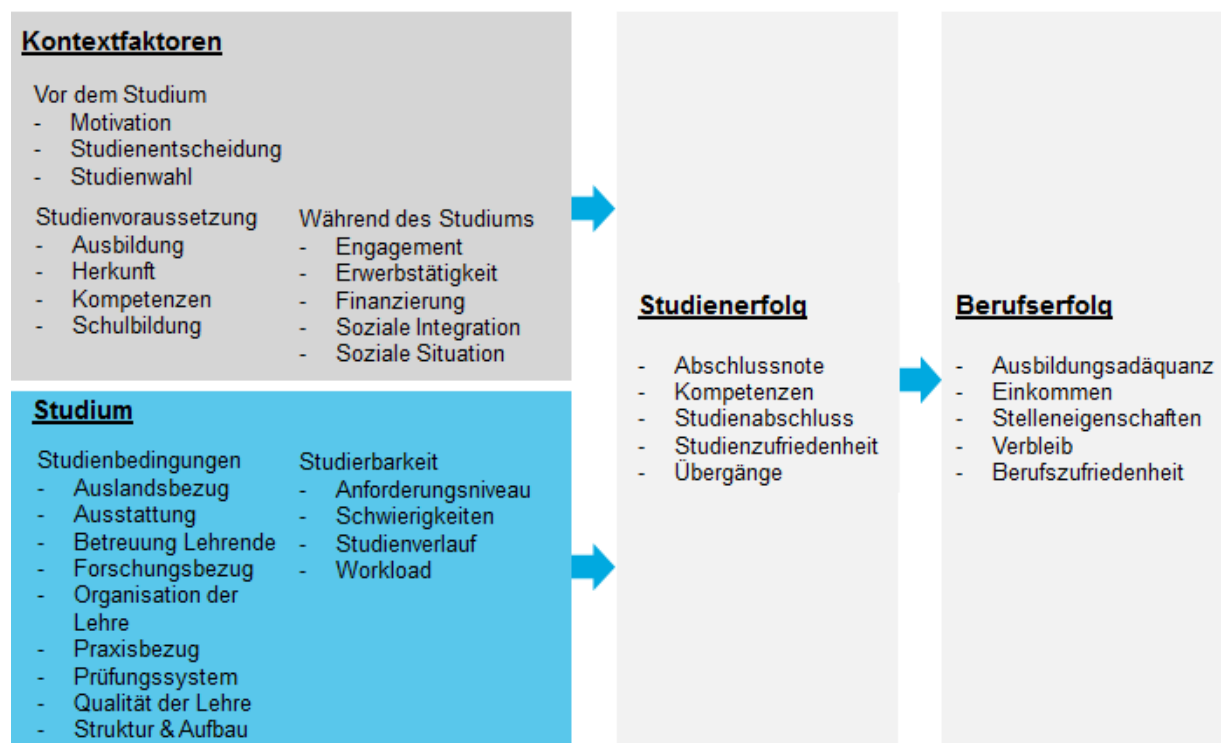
Kontextfaktoren

Vor dem Studium
- Motivation
- Studienentscheidung
- Studienwahl

Studienvoraussetzung
- Ausbildung
- Herkunft
- Kompetenzen
- Schulbildung

Während des Studiums
- Engagement
- Erwerbstätigkeit
- Finanzierung
- Soziale Integration
- Soziale Situation

Studium

Studienbedingungen
- Auslandsbezug
- Ausstattung
- Betreuung Lehrende
- Forschungsbezug
- Organisation der Lehre
- Praxisbezug
- Prüfungssystem
- Qualität der Lehre
- Struktur & Aufbau

Studierbarkeit
- Anforderungsniveau
- Schwierigkeiten
- Studienverlauf
- Workload

Studienerfolg

- Abschlussnote
- Kompetenzen
- Studienabschluss
- Studienzufriedenheit
- Übergänge

Berufserfolg

- Ausbildungsadäquanz
- Einkommen
- Stelleneigenschaften
- Verbleib
- Berufszufriedenheit